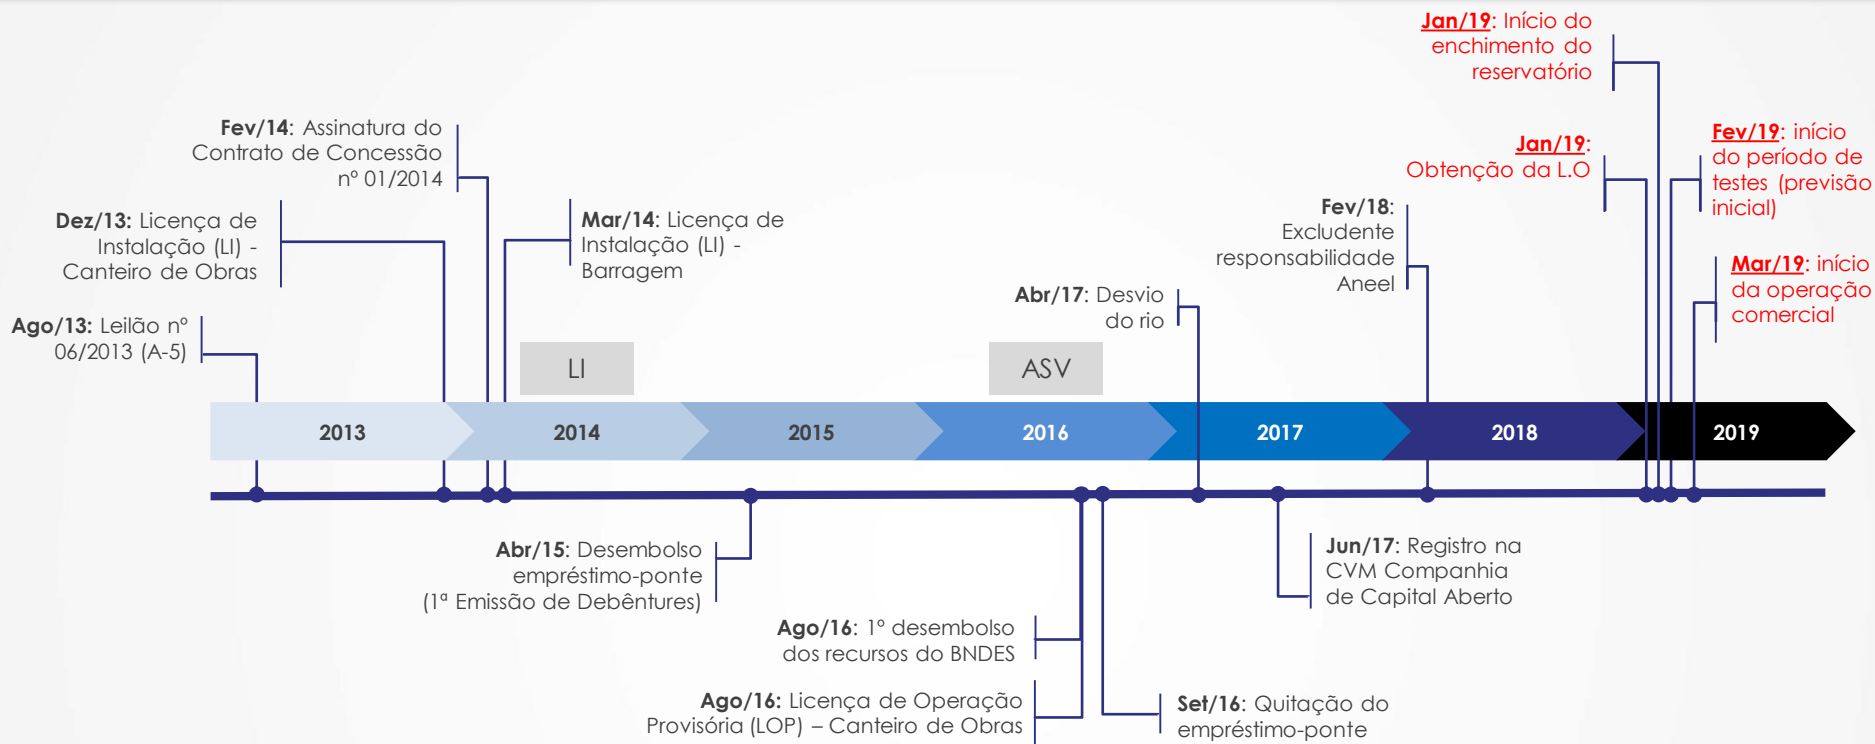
Jan/19: Início do enchimento do reservatório

Fev/14: Assinatura do Contrato de Concessão nº 01/2014

Jan/19: Obtenção da L.O

Fev/19: início do período de testes (previsão inicial)

Dez/13: Licença de Instalação (LI) - Canteiro de Obras

Mar/14: Licença de Instalação (LI) - Barragem

Fev/18: Excludente responsabilidade Aneel

Mar/19: início da operação comercial

Abr/17: Desvio do rio

Ago/13: Leilão nº 06/2013 (A-5)

LI

ASV

2013

2014

2015

2016

2017

2018

2019

Abr/15: Desembolso empréstimo-ponte (1ª Emissão de Debêntures)

Jun/17: Registro na CVM Companhia de Capital Aberto

Ago/16: 1º desembolso dos recursos do BNDES

Ago/16: Licença de Operação Provisória (LOP) – Canteiro de Obras

Set/16: Quitação do empréstimo-ponte